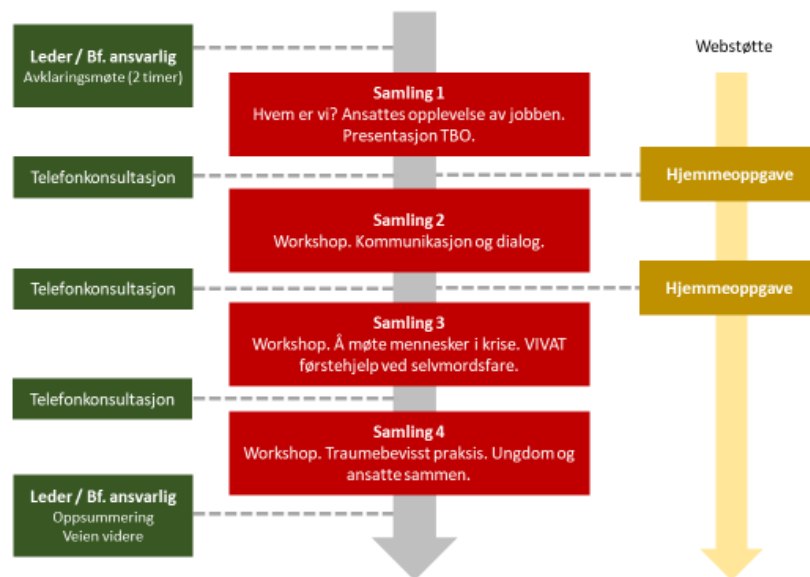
Leder / Bf. ansvarlig
Avklaringsmøte (2 timer)

Webstøtte

Samling 1
Hvem er vi? Ansattes opplevelse av jobben. Presentasjon TBO.

Telefonkonsultasjon

Hjemmeoppgave

Samling 2
Workshop. Kommunikasjon og dialog.

Telefonkonsultasjon

Hjemmeoppgave

Samling 3
Workshop. Å møte mennesker i krise. VIVAT førstehjelp ved selvmordsfare.

Telefonkonsultasjon

Samling 4
Workshop. Traumebevisst praksis. Ungdom og ansatte sammen.

Leder / Bf. ansvarlig
Oppsummering
Veien videre